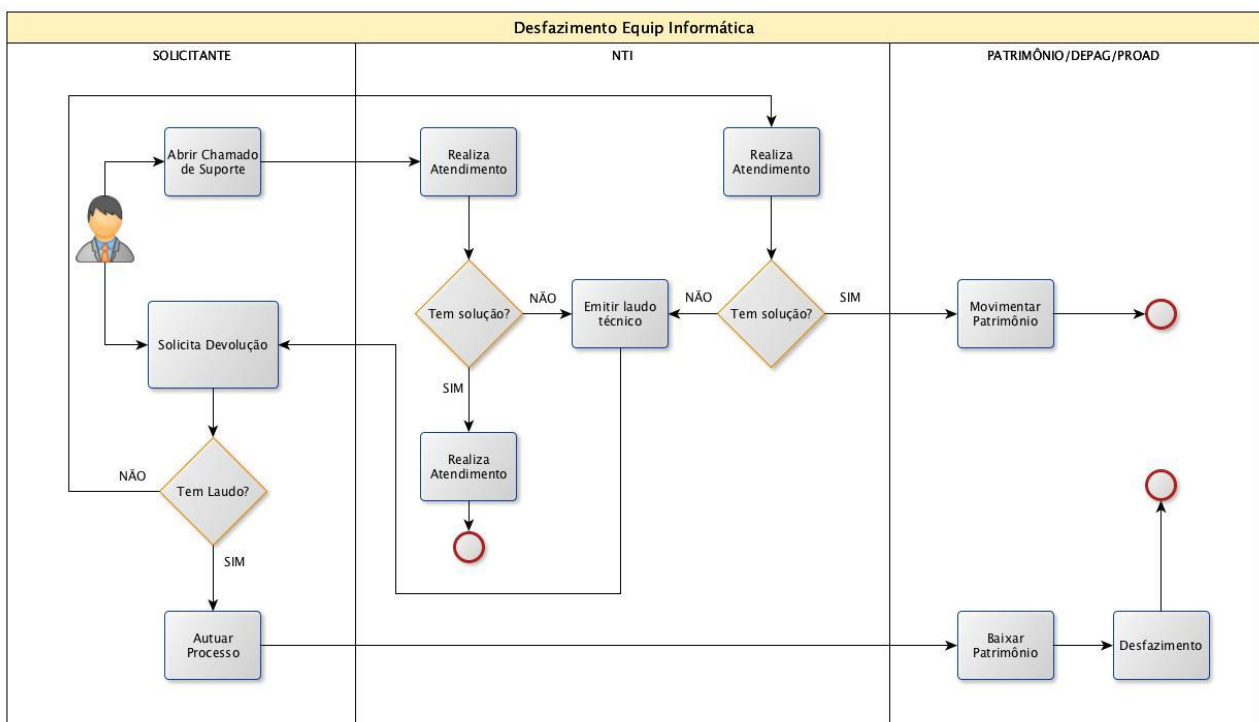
Desfazimento Equip Informática

SOLICITANTE

NTI

PATRIMÔNIO/DEPAG/PROAD

Abrir Chamado de Suporte

Realiza Atendimento

Realiza Atendimento

Tem solução?

NÃO

Emitir laudo técnico

NÃO

Tem solução?

SIM

Movimentar Patrimônio

Solicita Devolução

SIM

Realiza Atendimento

NÃO

Tem Laudo?

SIM

Autuar Processo

Baixar Patrimônio

Desfazimento